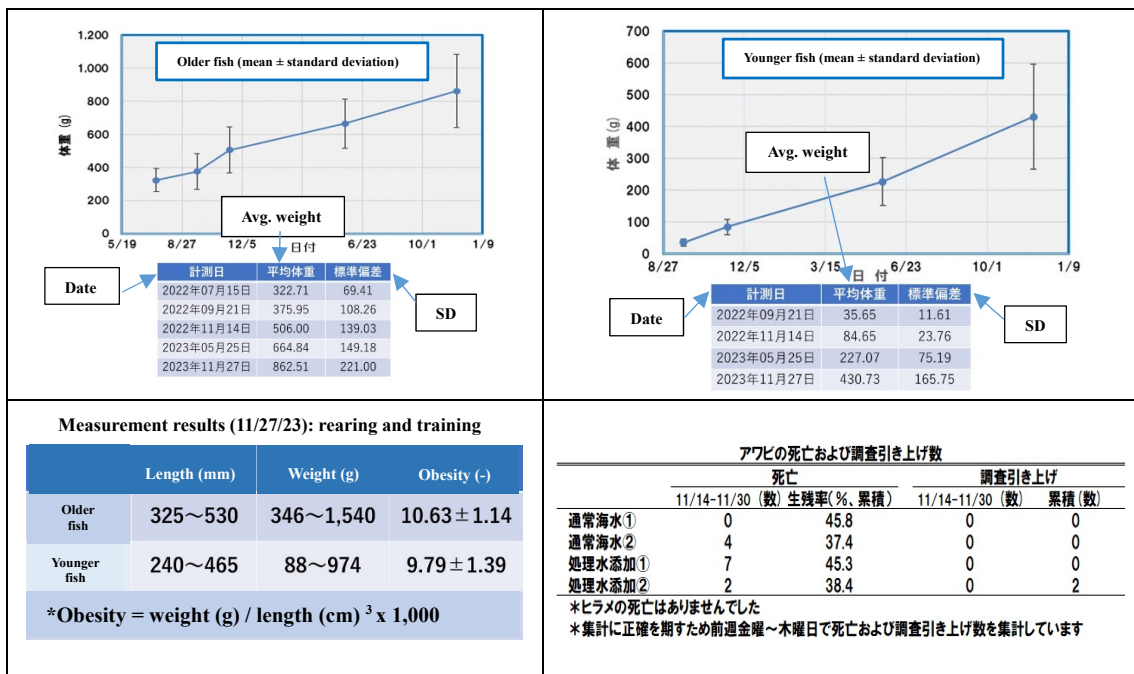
1,200
1,000
800
600
400
200
0
体重 (g)
5/19 8/27 12/5 3/15 6/23 10/1 1/9
日付

Older fish (mean ± standard deviation)

Avg. weight

Date

SD

| 計測日 | 平均体重 | 標準偏差 |
|---|---|---|
| 2022年07月15日 | 322.71 | 69.41 |
| 2022年09月21日 | 375.95 | 108.26 |
| 2022年11月14日 | 506.00 | 139.03 |
| 2023年05月25日 | 664.84 | 149.18 |
| 2023年11月27日 | 862.51 | 221.00 |

700
600
500
400
300
200
100
0
体 重 (g)
8/27 12/5 3/15 6/23 10/1 1/9
日 付

Younger fish (mean ± standard deviation)

Avg. weight

Date

SD

| 計測日 | 平均体重 | 標準偏差 |
|---|---|---|
| 2022年09月21日 | 35.65 | 11.61 |
| 2022年11月14日 | 84.65 | 23.76 |
| 2023年05月25日 | 227.07 | 75.19 |
| 2023年11月27日 | 430.73 | 165.75 |

Measurement results (11/27/23): rearing and training

| | Length (mm) | Weight (g) | Obesity (-) |
|---|---|---|---|
| Older fish | 325～530 | 346～1,540 | 10.63±1.14 |
| Younger fish | 240～465 | 88～974 | 9.79±1.39 |

*Obesity = weight (g) / length (cm) $^3$ x 1,000

アワビの死亡および調査引き上げ数

| | 死亡 11/14-11/30（数） | 生残率（%、累積） | 調査引き上げ 11/14-11/30（数） | 累積（数） |
|---|---|---|---|---|
| 通常海水① | 0 | 45.8 | 0 | 0 |
| 通常海水② | 4 | 37.4 | 0 | 0 |
| 処理水添加① | 7 | 45.3 | 0 | 0 |
| 処理水添加② | 2 | 38.4 | 0 | 2 |

＊ヒラメの死亡はありませんでした
＊集計に正確を期すため前週金曜～木曜日で死亡および調査引き上げ数を集計しています